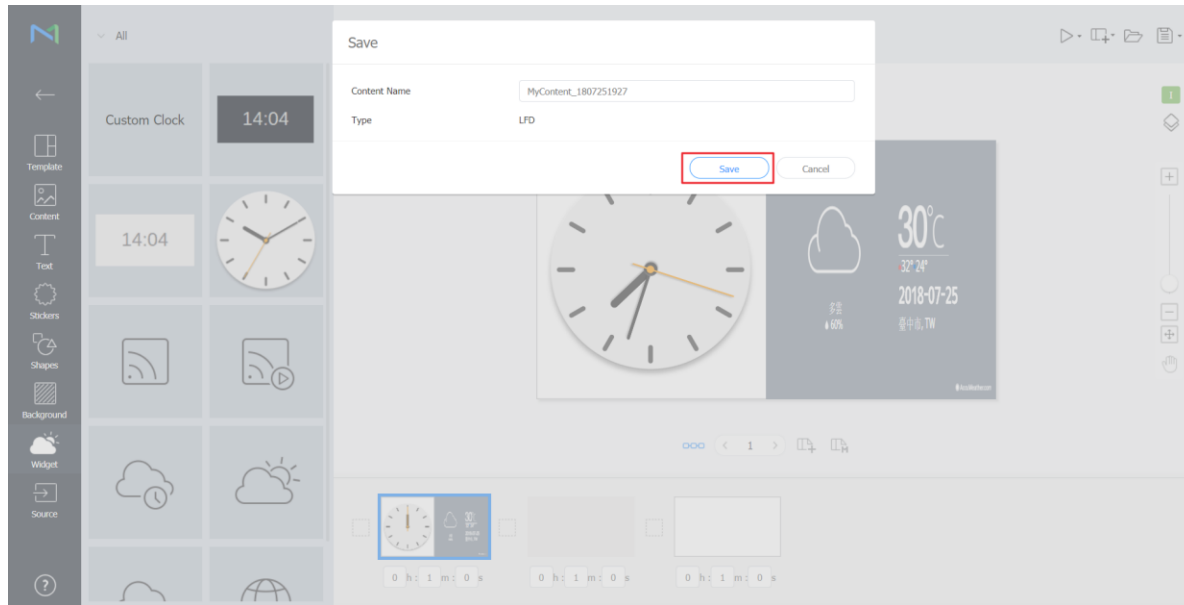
All

Template
Content
Text
Stickers
Shapes
Background
Widget
Source

Custom Clock
14:04
14:04

Save

Content Name
MyContent_1807251927
Type
LFD

Save
Cancel

30℃
32° 24°
2018-07-25
多雲
60%
臺中市, TW

1

0 h: 1 m: 0 s
0 h: 1 m: 0 s
0 h: 1 m: 0 s